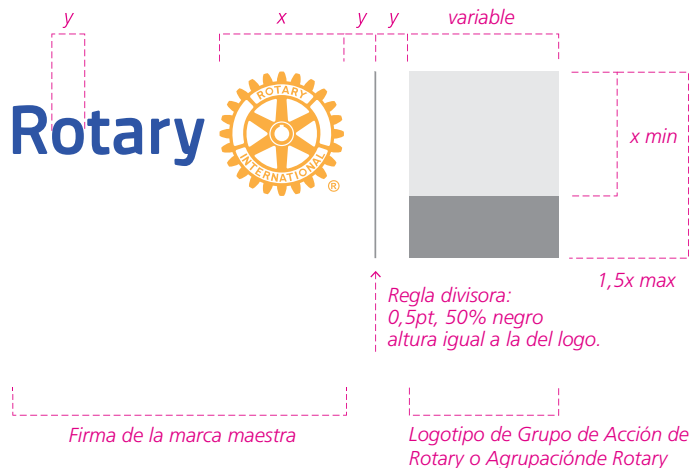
y

x

y

y

variable

Rotary

ROTARY

INTERNATIONAL

®

x min

1,5x max

Regla divisora:
0,5pt, 50% negro
altura igual a la del logo.

Firma de la marca maestra

Logotipo de Grupo de Acción de Rotary o Agrupaciónde Rotary